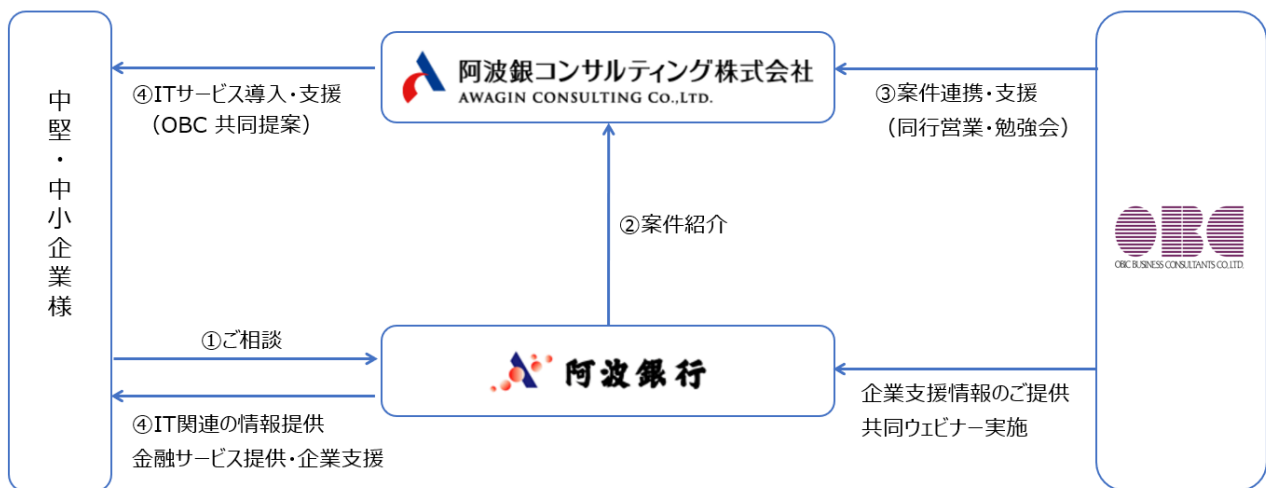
中堅・中小企業様

阿波銀コンサルティング株式会社
AWAGIN CONSULTING Co.,LTD.

④ITサービス導入・支援
（OBC 共同提案）

③案件連携・支援
（同行営業・勉強会）

②案件紹介

OBC
OBC BUSINESS CONSULTANTS CO.,LTD.

①ご相談

阿波銀行

④IT関連の情報提供
金融サービス提供・企業支援

企業支援情報のご提供
共同ウェビナー実施